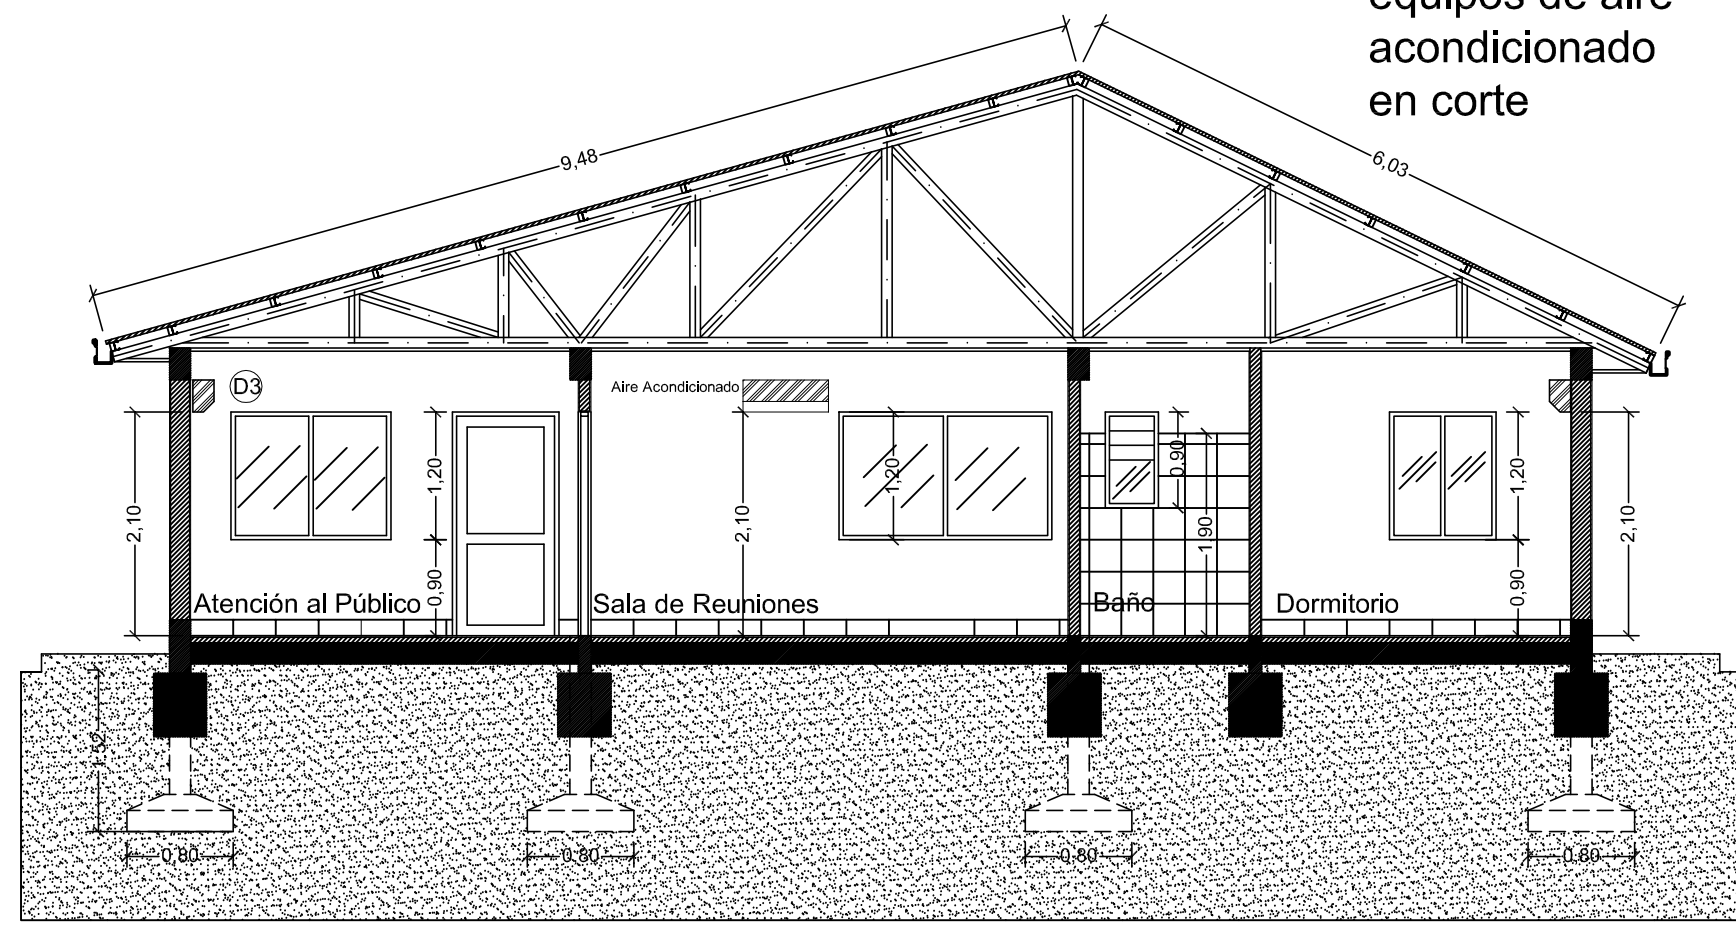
equipos de aire acondicionado en corte

9,48

6,03

D3

Aire Acondicionado

2,10

1,20

0,90

2,10

1,20

0,90

1,90

1,20

0,90

2,10

Atención al Público

Sala de Reuniones

Baño

Dormitorio

1,50

0,80

0,80

0,80

0,80